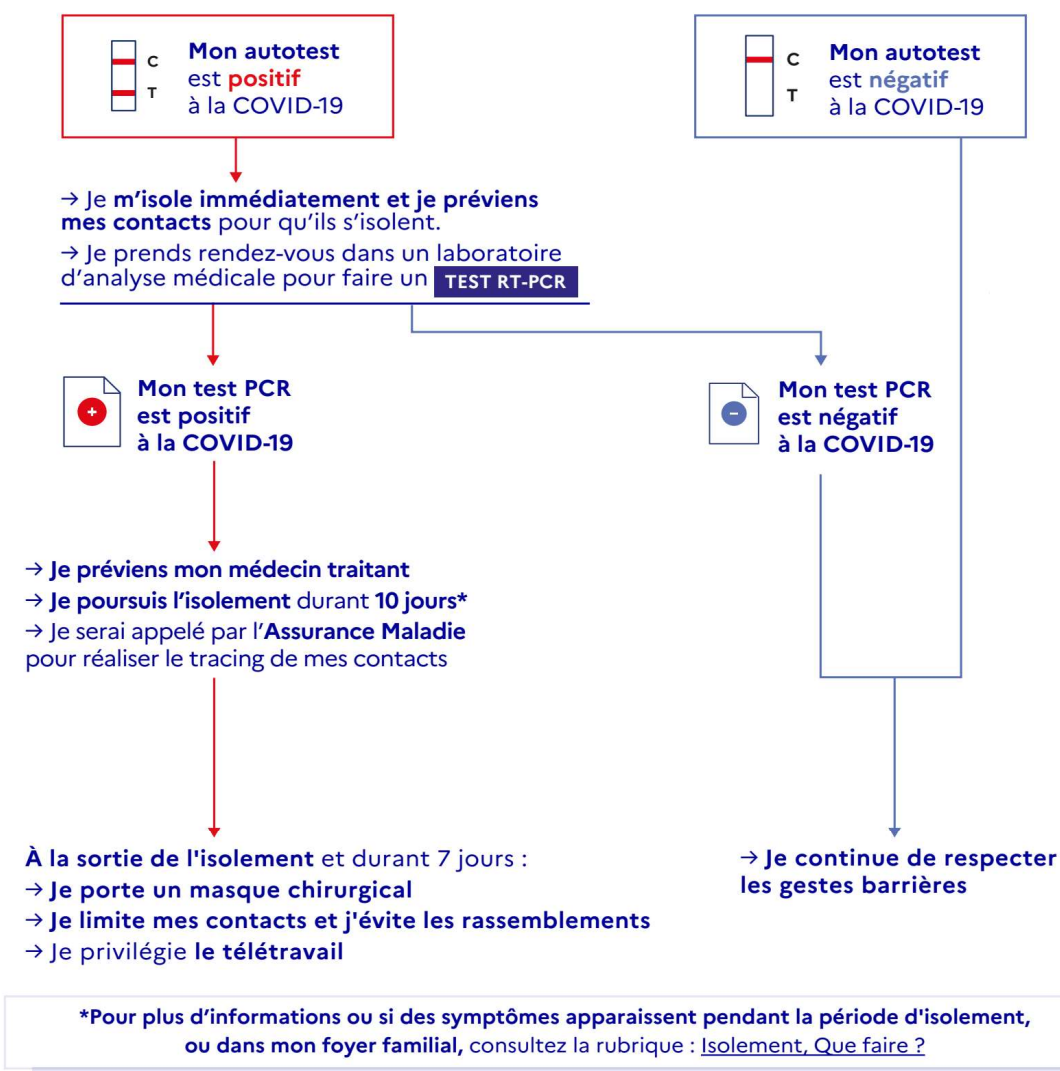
C
T
Mon autotest est positif à la COVID-19

C
T
Mon autotest est négatif à la COVID-19

→ Je m'isole immédiatement et je préviens mes contacts pour qu'ils s'isolent.
→ Je prends rendez-vous dans un laboratoire d'analyse médicale pour faire un TEST RT-PCR

Mon test PCR est positif à la COVID-19

Mon test PCR est négatif à la COVID-19

→ Je préviens mon médecin traitant
→ Je poursuis l'isolement durant 10 jours*
→ Je serai appelé par l'Assurance Maladie pour réaliser le tracing de mes contacts

À la sortie de l'isolement et durant 7 jours :
→ Je porte un masque chirurgical
→ Je limite mes contacts et j'évite les rassemblements
→ Je privilégie le télétravail

→ Je continue de respecter les gestes barrières

*Pour plus d'informations ou si des symptômes apparaissent pendant la période d'isolement, ou dans mon foyer familial, consultez la rubrique : Isolement, Que faire ?